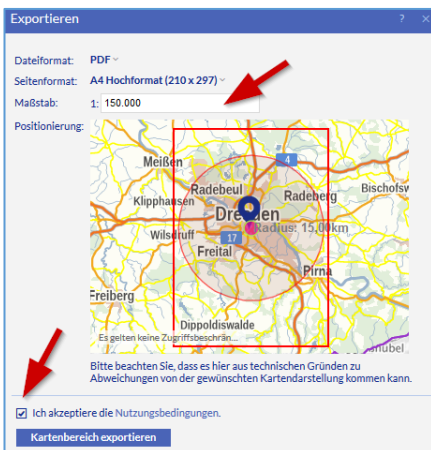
Exportieren ? ×

Dateiformat: PDF

Seitenformat: A4 Hochformat (210 x 297)

Maßstab: 1: 150.000

Positionierung:

Meißen
Radebeul
Radeberg
Bischofs
Klipphausen
Dresden
Wilsdruff
Radius: 15,00km
Freital
Pirna
Freiberg
Dippoldiswalde
4
17
Es gelten keine Zugriffsbeschrän...
mubel

Bitte beachten Sie, dass es hier aus technischen Gründen zu Abweichungen von der gewünschten Kartendarstellung kommen kann.

Ich akzeptiere die Nutzungsbedingungen.

Kartenbereich exportieren